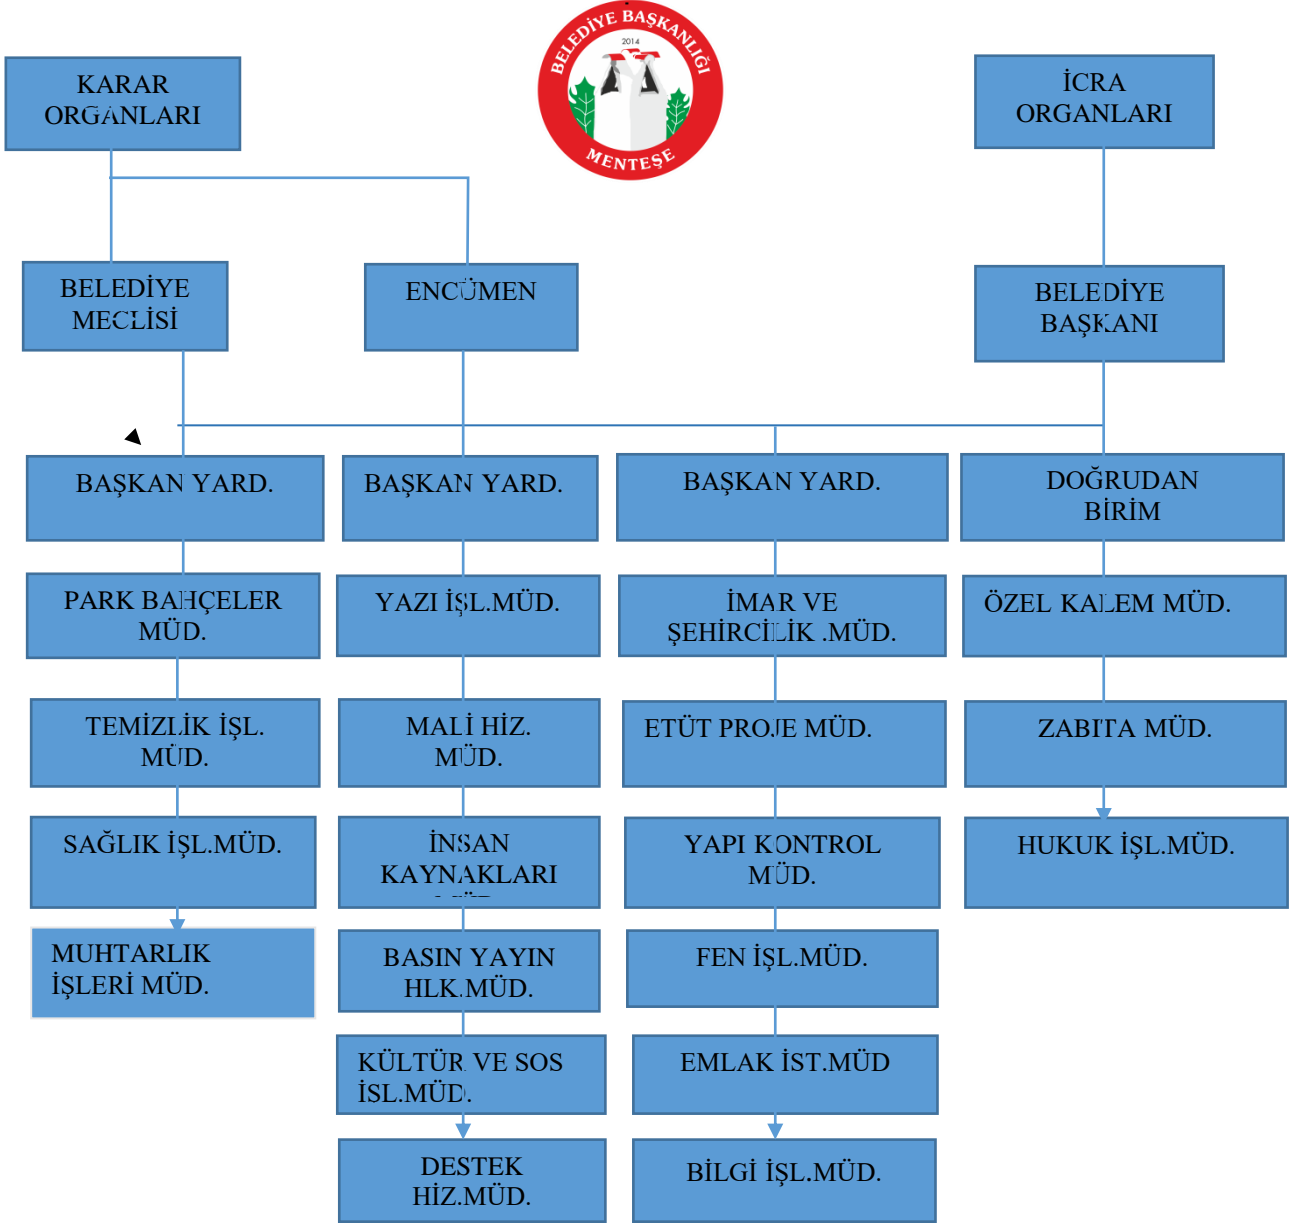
BELEDİYE BAŞKANLIĞI
2014
MENTEŞE

KARAR ORGANLARI

İCRA ORGANLARI

BELEDİYE MECLİSİ

ENCÜMEN

BELEDİYE BAŞKANI

BAŞKAN YARD.

BAŞKAN YARD.

BAŞKAN YARD.

DOĞRUDAN BİRİM

PARK BAHÇELER MÜD.

YAZI İŞL.MÜD.

İMAR VE ŞEHİRCİLİK .MÜD.

ÖZEL KALEM MÜD.

TEMİZLİK İŞL. MÜD.

MALİ HİZ. MÜD.

ETÜT PROJE MÜD.

ZABITA MÜD.

SAĞLIK İŞL.MÜD.

İNSAN KAYNAKLARI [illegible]

YAPI KONTROL MÜD.

HUKUK İŞL.MÜD.

MUHTARLIK İŞLERİ MÜD.

BASIN YAYIN HLK.MÜD.

FEN İŞL.MÜD.

KÜLTÜR VE SOS İSL.MÜD.

EMLAK İST.MÜD

DESTEK HİZ.MÜD.

BİLGİ İŞL.MÜD.